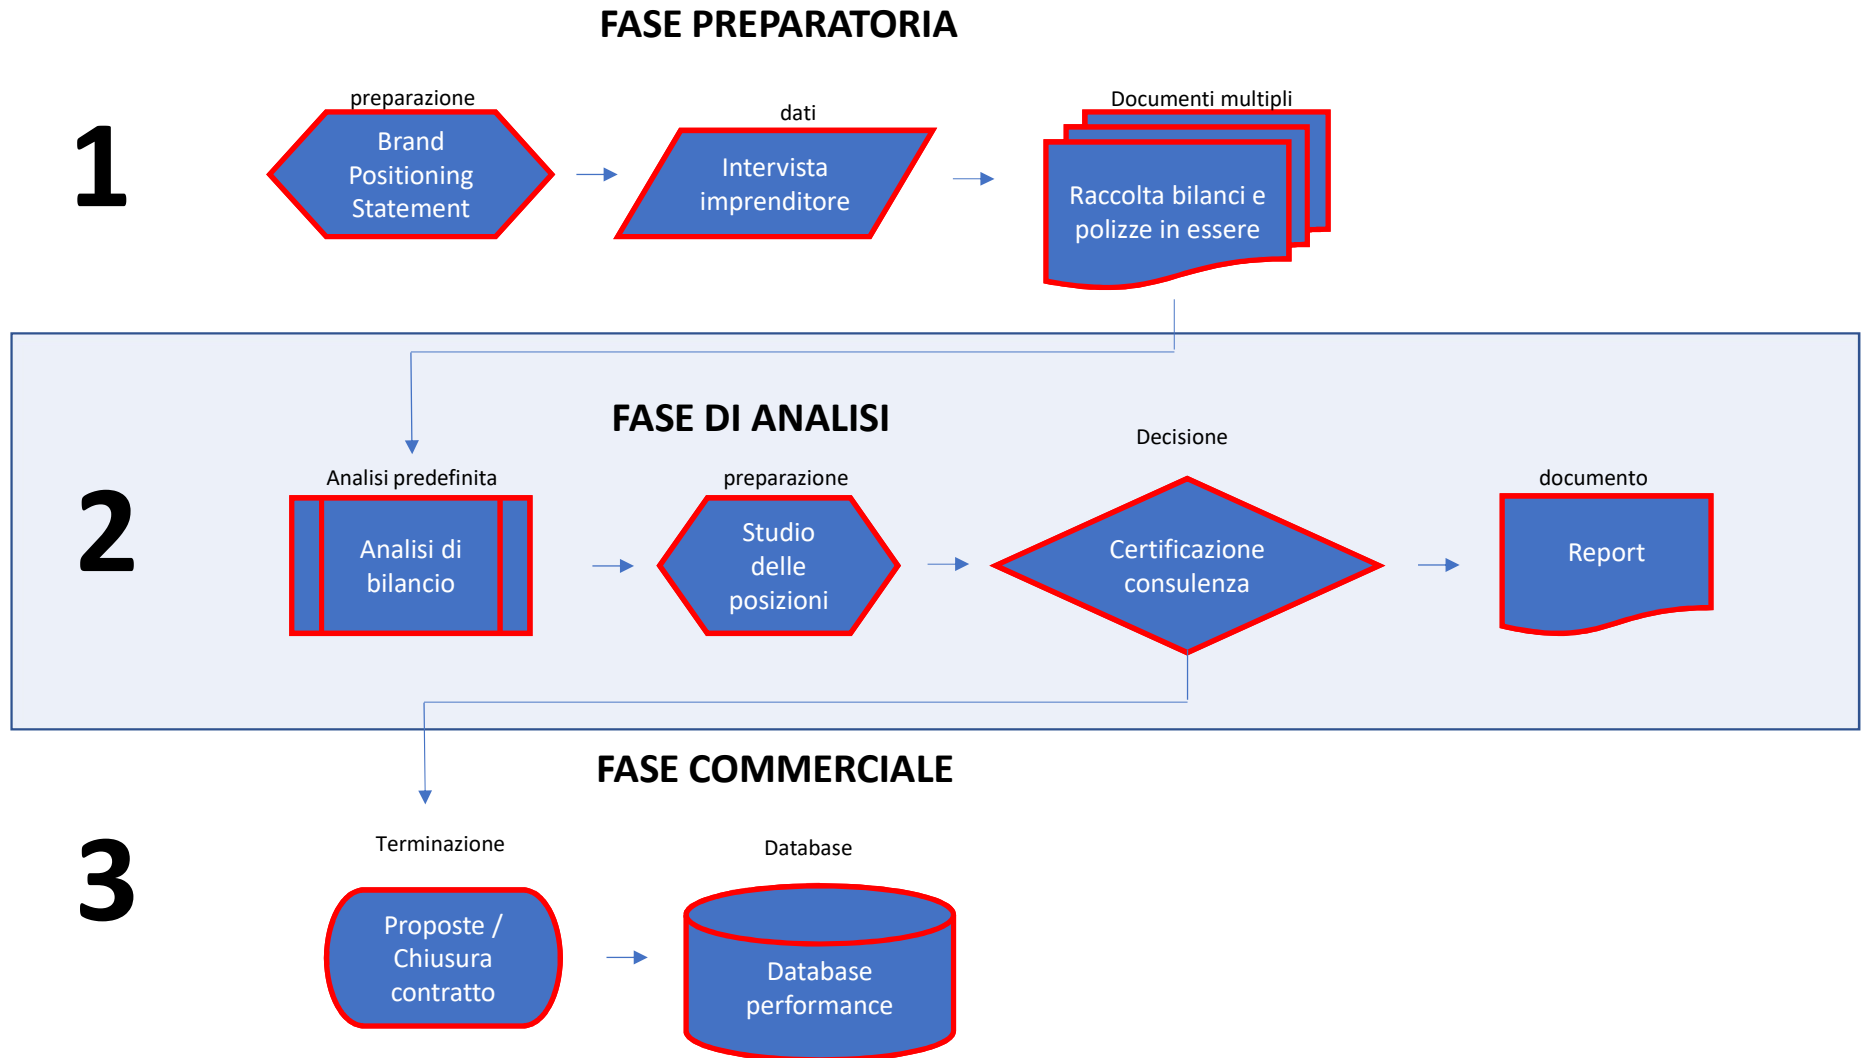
FASE PREPARATORIA

1

preparazione
Brand Positioning Statement

dati
Intervista imprenditore

Documenti multipli
Raccolta bilanci e polizze in essere

FASE DI ANALISI

2

Analisi predefinita
Analisi di bilancio

preparazione
Studio delle posizioni

Decisione
Certificazione consulenza

documento
Report

FASE COMMERCIALE

3

Terminazione
Proposte / Chiusura contratto

Database
Database performance